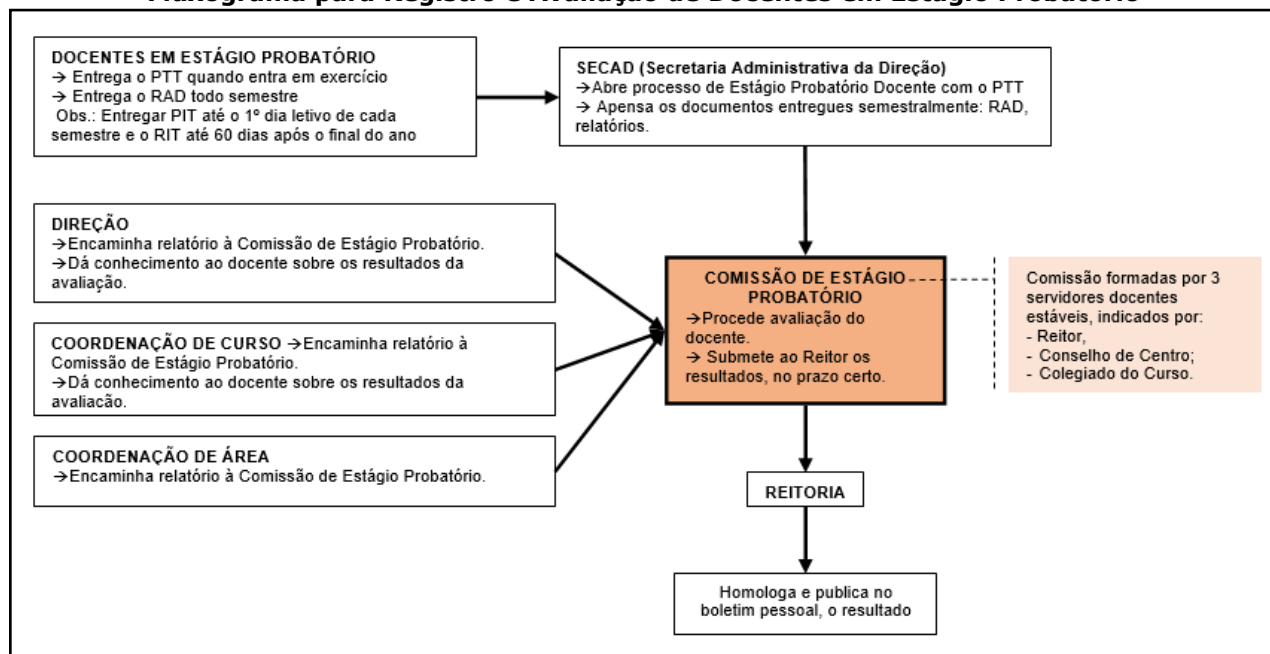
Fluxograma para Registro e Avaliação de Docentes em Estágio Probatório

DOCENTES EM ESTÁGIO PROBATÓRIO
→ Entrega o PTT quando entra em exercício
→ Entrega o RAD todo semestre
Obs.: Entregar PIT até o 1º dia letivo de cada semestre e o RIT até 60 dias após o final do ano

SECAD (Secretaria Administrativa da Direção)
→Abre processo de Estágio Probatório Docente com o PTT
→ Apensa os documentos entregues semestralmente: RAD, relatórios.

DIREÇÃO
→Encaminha relatório à Comissão de Estágio Probatório.
→Dá conhecimento ao docente sobre os resultados da avaliação.

COORDENAÇÃO DE CURSO →Encaminha relatório à Comissão de Estágio Probatório.
→Dá conhecimento ao docente sobre os resultados da avaliação.

COORDENAÇÃO DE ÁREA
→Encaminha relatório à Comissão de Estágio Probatório.

COMISSÃO DE ESTÁGIO PROBATÓRIO
→Procede avaliação do docente.
→ Submete ao Reitor os resultados, no prazo certo.

Comissão formadas por 3 servidores docentes estáveis, indicados por:
- Reitor,
- Conselho de Centro;
- Colegiado do Curso.

REITORIA

Homologa e publica no boletim pessoal, o resultado